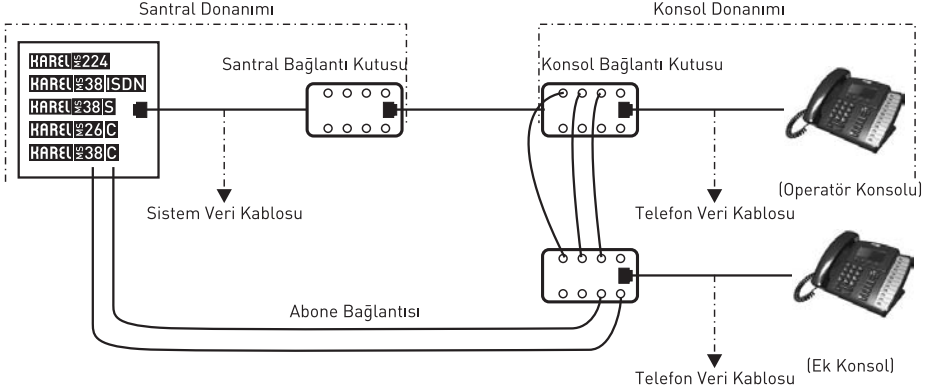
Santral Donanımı

Konsol Donanımı

KAREL MS224
KAREL MS38 ISDN
KAREL MS38 S
KAREL MS26 C
KAREL MS38 C

Santral Bağlantı Kutusu

Konsol Bağlantı Kutusu

Sistem Veri Kablosu

Telefon Veri Kablosu

(Operatör Konsolu)

Abone Bağlantısı

(Ek Konsol)

Telefon Veri Kablosu